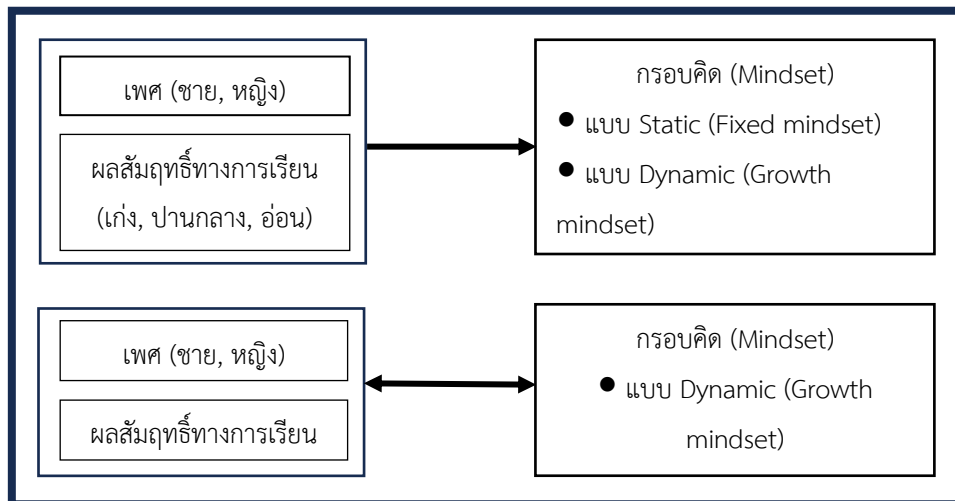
เพศ (ชาย, หญิง)

ผลสัมฤทธิ์ทางการเรียน (เก่ง, ปานกลาง, อ่อน)

กรอบคิด (Mindset)
● แบบ Static (Fixed mindset)
● แบบ Dynamic (Growth mindset)

เพศ (ชาย, หญิง)

ผลสัมฤทธิ์ทางการเรียน

กรอบคิด (Mindset)
● แบบ Dynamic (Growth mindset)